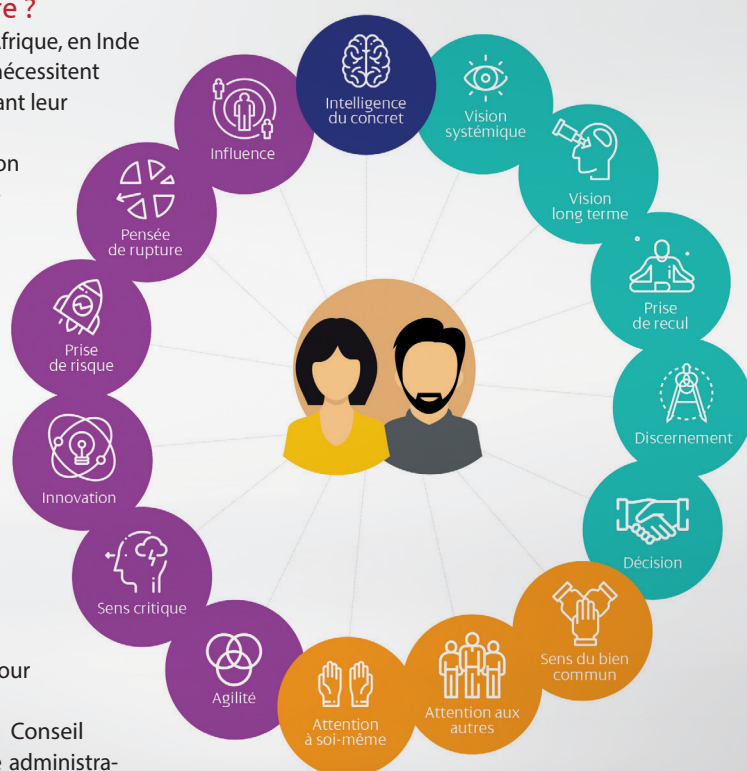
re ?
frique, en Inde
écessitent
ant leur
on

our
Conseil
administra-

Intelligence du concret

Vision systémique

Vision long terme

Prise de recul

Discernement

Décision

Sens du bien commun

Attention aux autres

Attention à soi-même

Agilité

Sens critique

Innovation

Prise de risque

Pensée de rupture

Influence